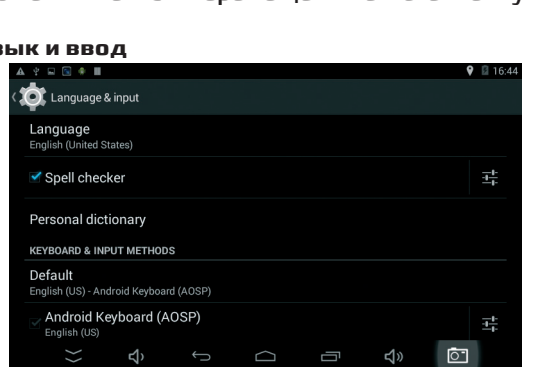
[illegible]

зык и ввод

16:44

Language & input

Language
English (United States)

Spell checker

Personal dictionary

KEYBOARD & INPUT METHODS

Default
English (US) - Android Keyboard (AOSP)

Android Keyboard (AOSP)
English (US)